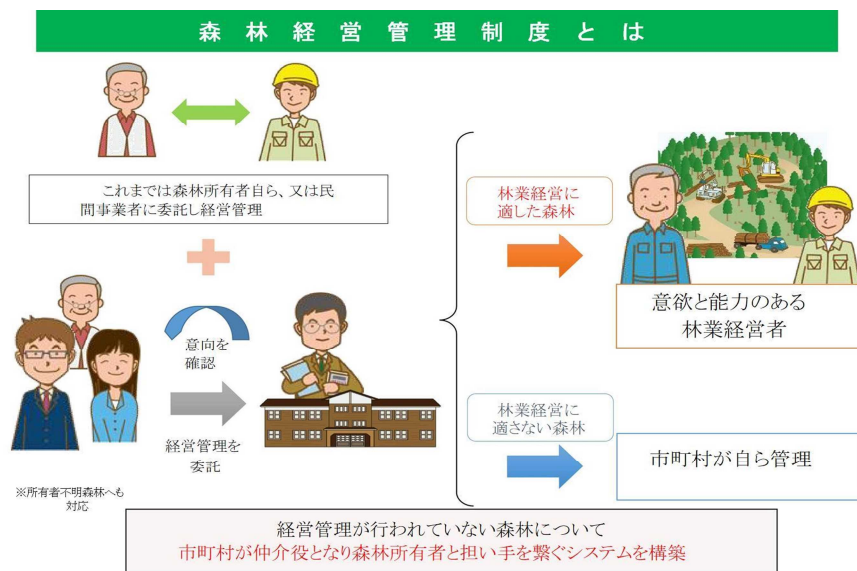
森林経営管理制度とは

これまでは森林所有者自ら、又は民間事業者に委託し経営管理

意向を確認

経営管理を委託

※所有者不明森林へも対応

林業経営に適した森林

意欲と能力のある林業経営者

林業経営に適さない森林

市町村が自ら管理

経営管理が行われていない森林について
市町村が仲介役となり森林所有者と担い手を繋ぐシステムを構築